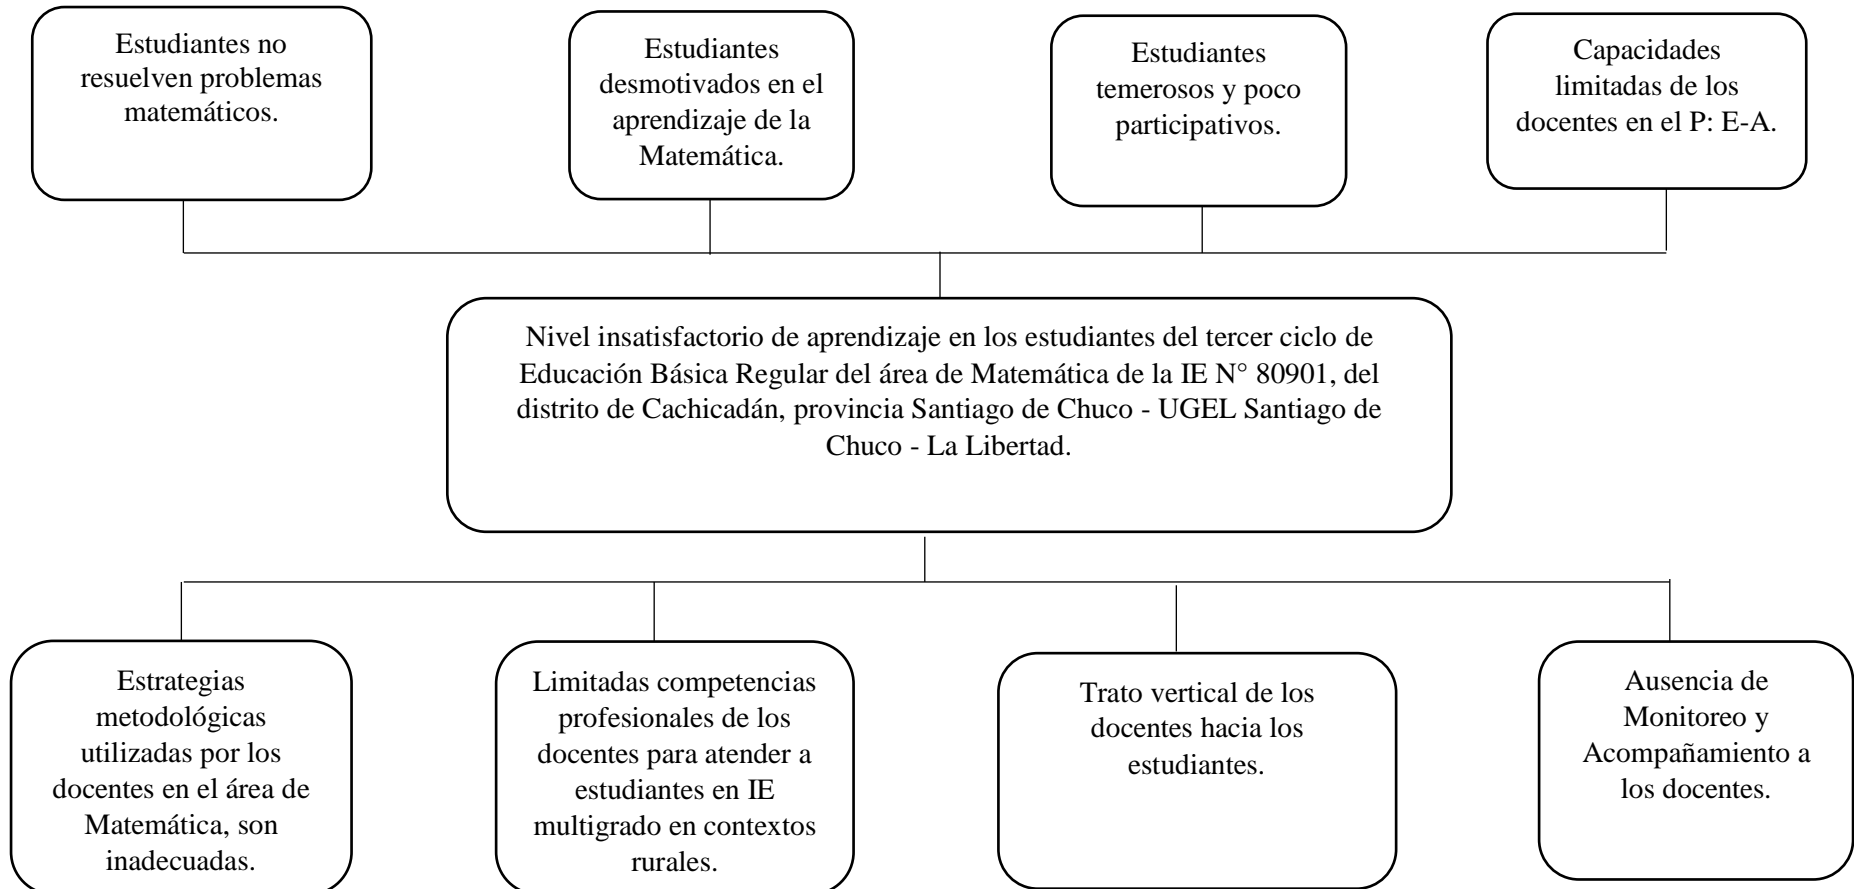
Estudiantes no resuelven problemas matemáticos.

Estudiantes desmotivados en el aprendizaje de la Matemática.

Estudiantes temerosos y poco participativos.

Capacidades limitadas de los docentes en el P: E-A.

Nivel insatisfactorio de aprendizaje en los estudiantes del tercer ciclo de Educación Básica Regular del área de Matemática de la IE N° 80901, del distrito de Cachicadán, provincia Santiago de Chuco - UGEL Santiago de Chuco - La Libertad.

Estrategias metodológicas utilizadas por los docentes en el área de Matemática, son inadecuadas.

Limitadas competencias profesionales de los docentes para atender a estudiantes en IE multigrado en contextos rurales.

Trato vertical de los docentes hacia los estudiantes.

Ausencia de Monitoreo y Acompañamiento a los docentes.